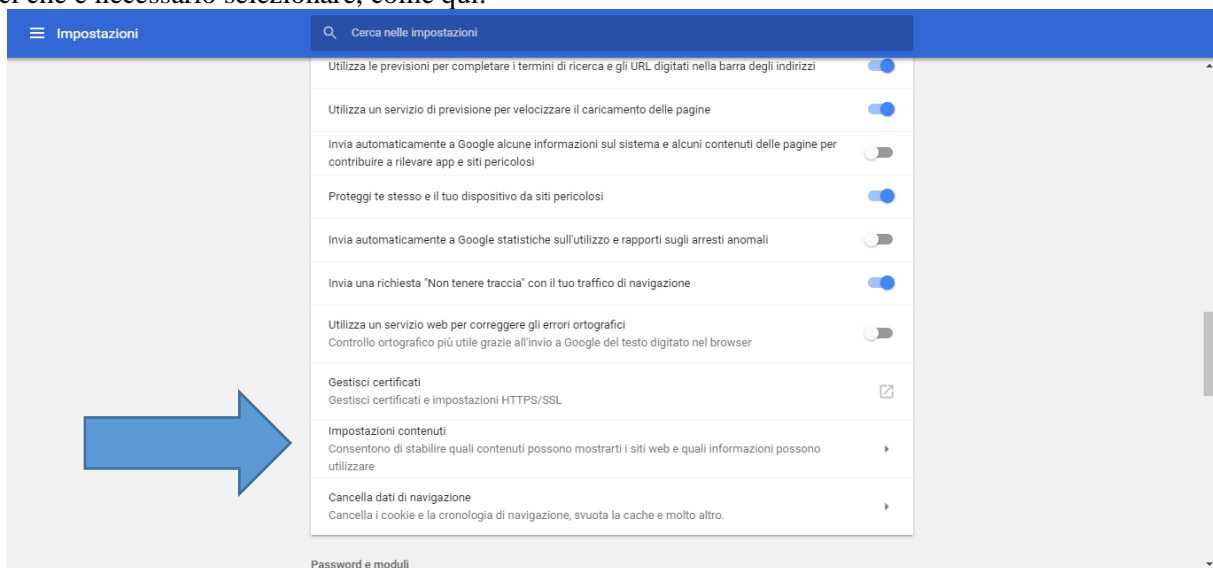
ei che è necessario selezionare, come qui:

Impostazioni

Cerca nelle impostazioni

Utilizza le previsioni per completare i termini di ricerca e gli URL digitati nella barra degli indirizzi

Utilizza un servizio di previsione per velocizzare il caricamento delle pagine

Invia automaticamente a Google alcune informazioni sul sistema e alcuni contenuti delle pagine per contribuire a rilevare app e siti pericolosi

Proteggi te stesso e il tuo dispositivo da siti pericolosi

Invia automaticamente a Google statistiche sull'utilizzo e rapporti sugli arresti anomali

Invia una richiesta "Non tenere traccia" con il tuo traffico di navigazione

Utilizza un servizio web per correggere gli errori ortografici
Controllo ortografico più utile grazie all'invio a Google del testo digitato nel browser

Gestisci certificati
Gestisci certificati e impostazioni HTTPS/SSL

Impostazioni contenuti
Consentono di stabilire quali contenuti possono mostrarti i siti web e quali informazioni possono utilizzare

Cancella dati di navigazione
Cancella i cookie e la cronologia di navigazione, svuota la cache e molto altro.

Password e moduli